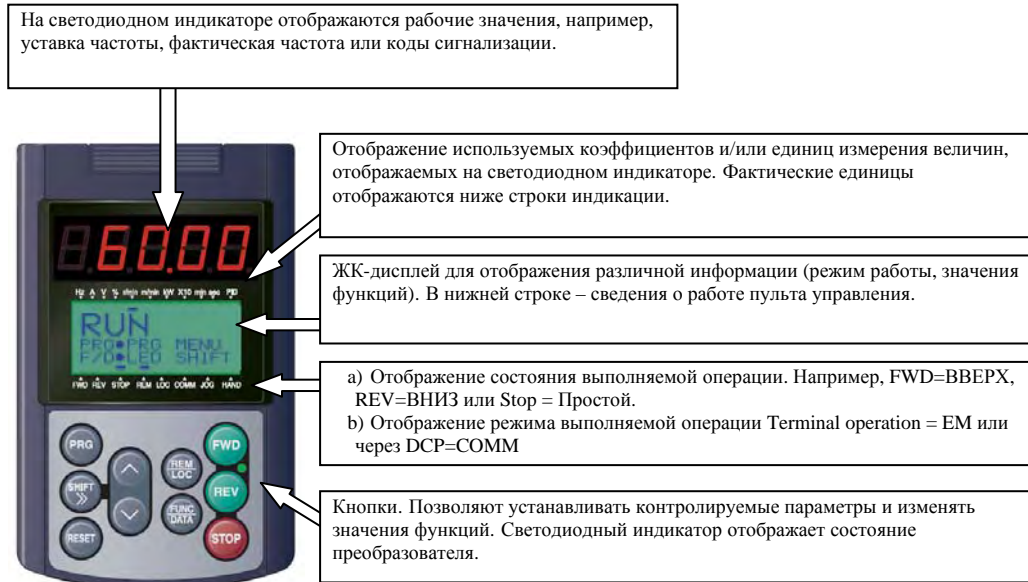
На светодиодном индикаторе отображаются рабочие значения, например, уставка частоты, фактическая частота или коды сигнализации.

Отображение используемых коэффициентов и/или единиц измерения величин, отображаемых на светодиодном индикаторе. Фактические единицы отображаются ниже строки индикации.

60.00

Hz A V % r/min m/min kW X10 min sec PID

ЖК-дисплей для отображения различной информации (режим работы, значения функций). В нижней строке – сведения о работе пульта управления.

RUN
PRG▸PRG MENU
F/D▸LED SHIFT

FWD REV STOP REM LOC COMM JOG HAND

a) Отображение состояния выполняемой операции. Например, FWD=ВВЕРХ, REV=ВНИЗ или Stop = Простой.
b) Отображение режима выполняемой операции Terminal operation = EM или через DCP=COMM

PRG
SHIFT
RESET
REM LOC
FUNC DATA
FWD
REV
STOP

Кнопки. Позволяют устанавливать контролируемые параметры и изменять значения функций. Светодиодный индикатор отображает состояние преобразователя.